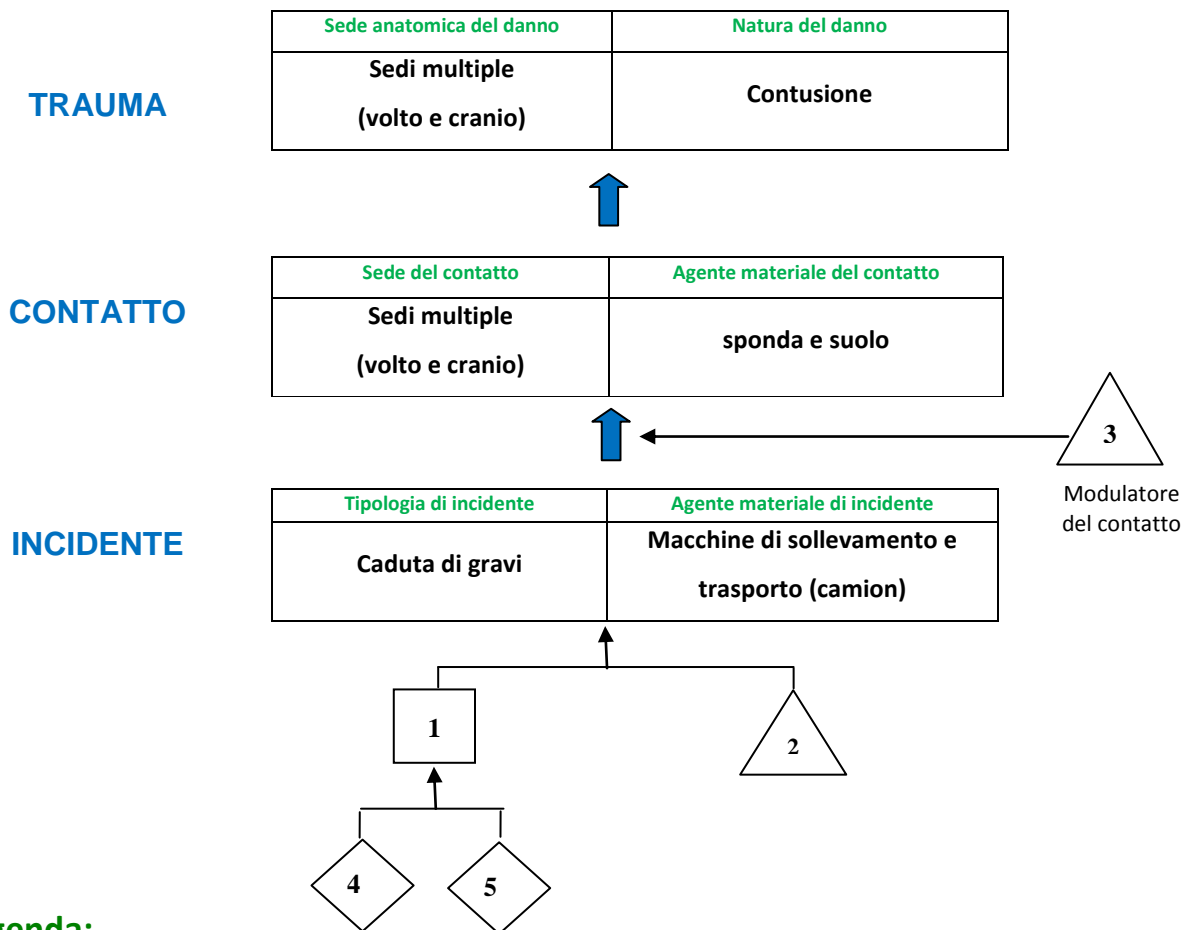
TRAUMA

| Sede anatomica del danno | Natura del danno |
|---|---|
| Sedi multiple (volto e cranio) | Contusione |

CONTATTO

| Sede del contatto | Agente materiale del contatto |
|---|---|
| Sedi multiple (volto e cranio) | sponda e suolo |

3

Modulatore del contatto

INCIDENTE

| Tipologia di incidente | Agente materiale di incidente |
|---|---|
| Caduta di gravi | Macchine di sollevamento e trasporto (camion) |

1

2

4

5

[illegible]genda: